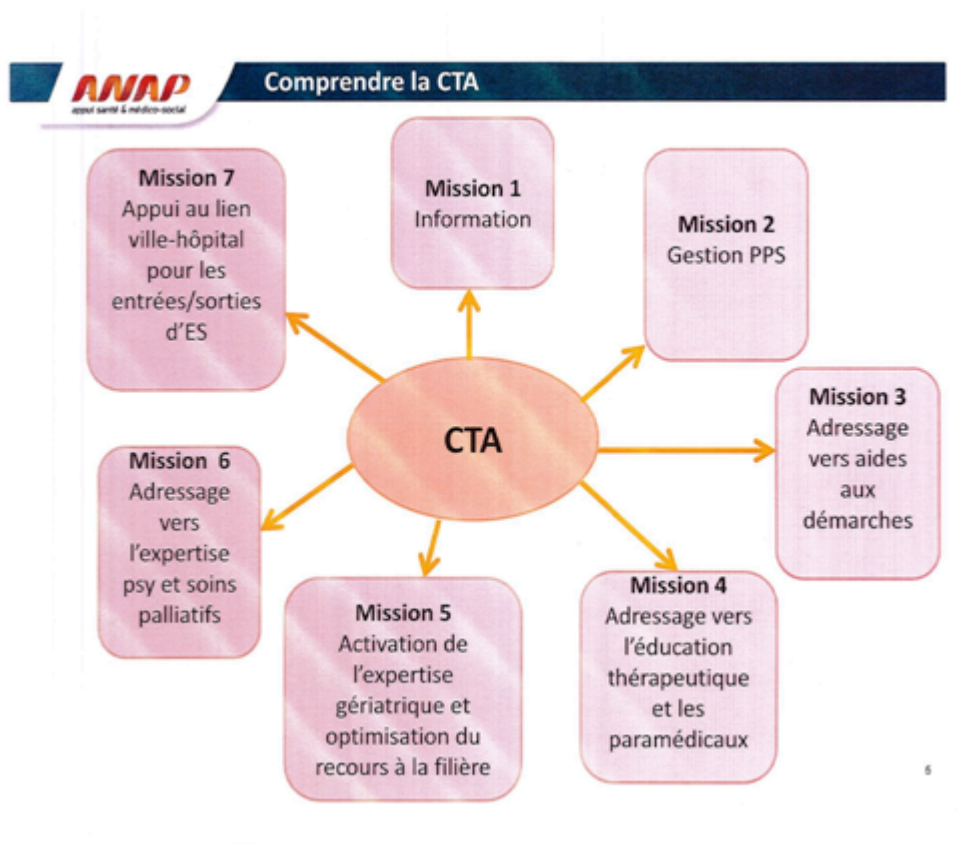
ANAP
appui santé & médico-social

Comprendre la CTA

Mission 1
Information

Mission 2
Gestion PPS

Mission 3
Adressage vers aides aux démarches

Mission 4
Adressage vers l'éducation thérapeutique et les paramédicaux

Mission 5
Activation de l'expertise gériatrique et optimisation du recours à la filière

Mission 6
Adressage vers l'expertise psy et soins palliatifs

Mission 7
Appui au lien ville-hôpital pour les entrées/sorties d'ES

CTA

5